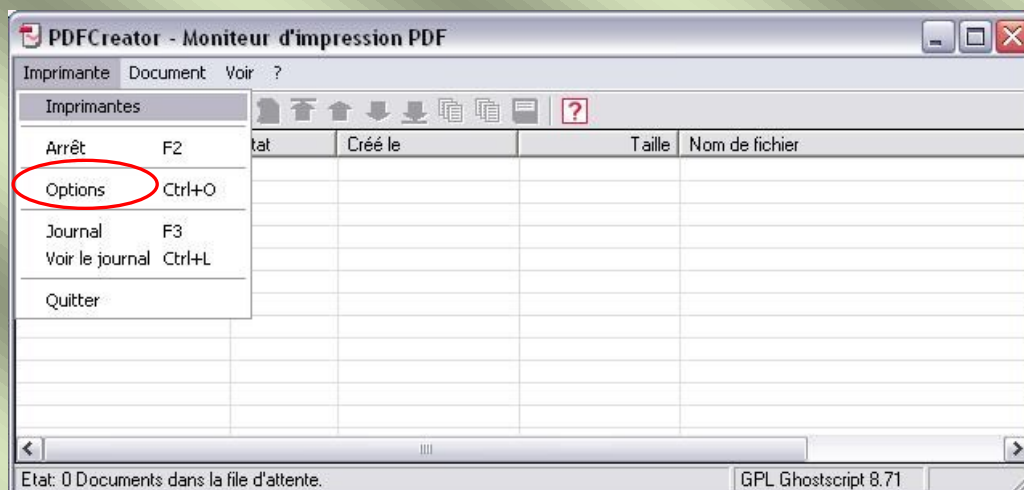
PDFCreator - Moniteur d'impression PDF

Imprimante Document Voir ?

Imprimantes

Arrêt F2

Options Ctrl+O

Journal F3
Voir le journal Ctrl+L

Quitter

tat | Créé le | Taille | Nom de fichier

Etat: 0 Documents dans la file d'attente. GPL Ghostscript 8.71